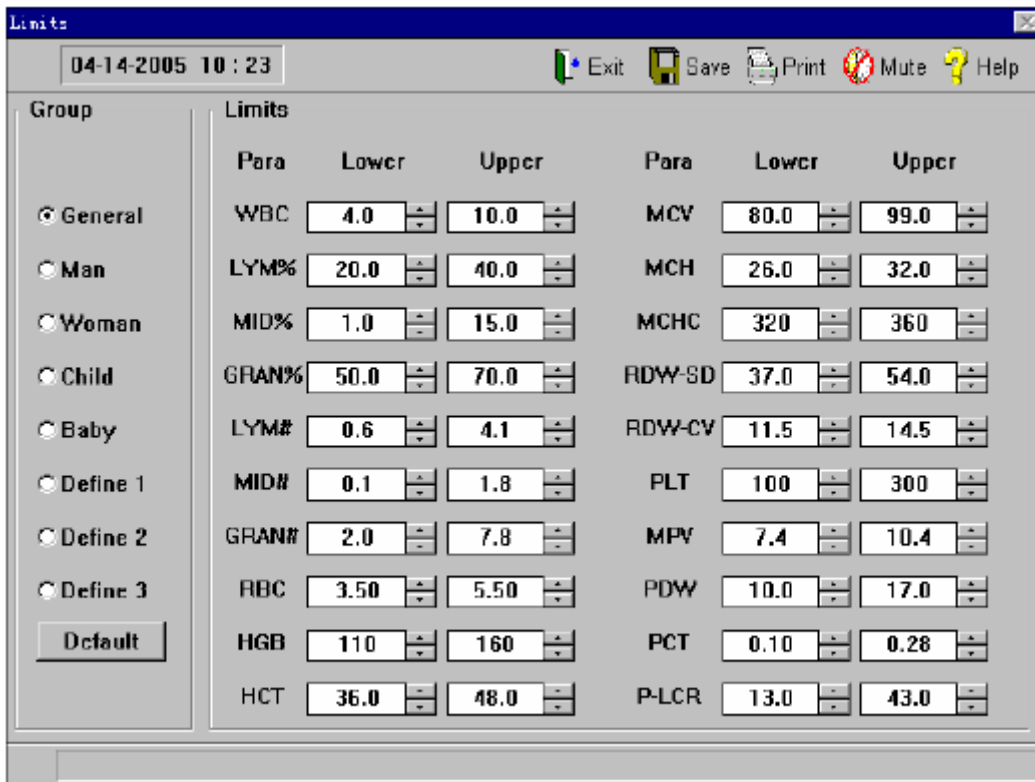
Limits

04-14-2005 10 : 23

Exit Save Print Mute Help

Group

General
Man
Woman
Child
Baby
Define 1
Define 2
Define 3

Default

Limits

| Para | Lower | Upper | Para | Lower | Upper |
|---|---|---|---|---|---|
| WBC | 4.0 | 10.0 | MCV | 80.0 | 99.0 |
| LYM% | 20.0 | 40.0 | MCH | 26.0 | 32.0 |
| MID% | 1.0 | 15.0 | MCHC | 320 | 360 |
| GRAN% | 50.0 | 70.0 | RDW-SD | 37.0 | 54.0 |
| LYM# | 0.6 | 4.1 | RDW-CV | 11.5 | 14.5 |
| MID# | 0.1 | 1.8 | PLT | 100 | 300 |
| GRAN# | 2.0 | 7.8 | MPV | 7.4 | 10.4 |
| RBC | 3.50 | 5.50 | PDW | 10.0 | 17.0 |
| HGB | 110 | 160 | PCT | 0.10 | 0.28 |
| HCT | 36.0 | 48.0 | P-LCR | 13.0 | 43.0 |